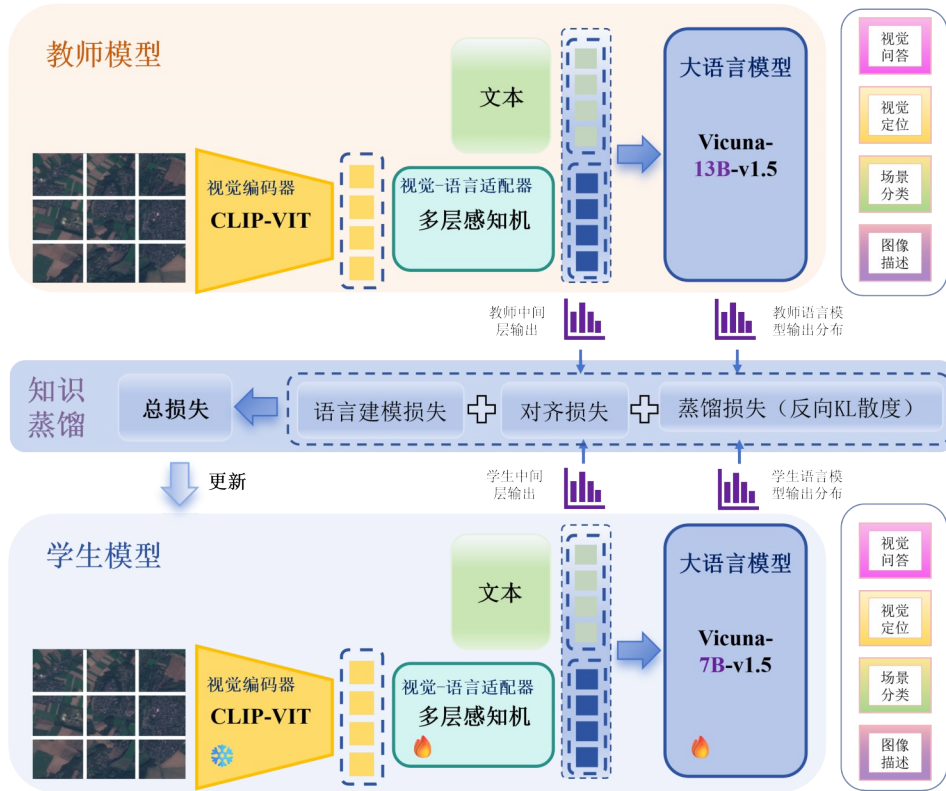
教师模型

文本

大语言模型

Vicuna-13B-v1.5

视觉编码器
CLIP-VIT

视觉-语言适配器
多层感知机

视觉问答

视觉定位

场景分类

图像描述

教师中间层输出

教师语言模型输出分布

知识蒸馏

总损失

语言建模损失

对齐损失

蒸馏损失（反向KL散度）

更新

学生中间层输出

学生语言模型输出分布

学生模型

文本

大语言模型

Vicuna-7B-v1.5

视觉编码器
CLIP-VIT

视觉-语言适配器
多层感知机

视觉问答

视觉定位

场景分类

图像描述